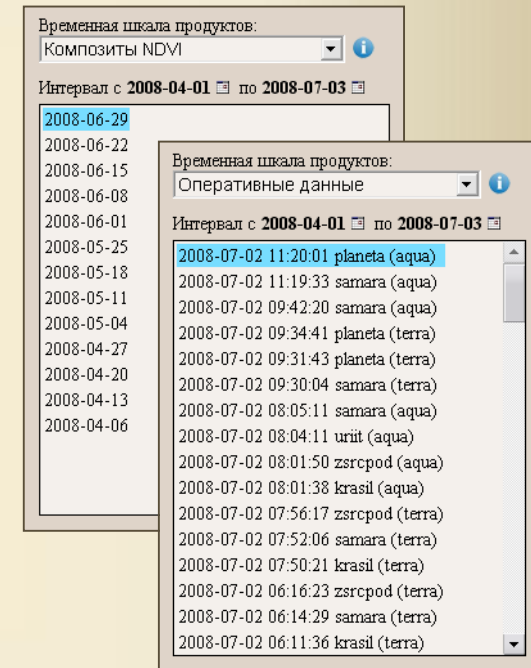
Временная шкала продуктов:
Композиты NDVI

Интервал с **2008-04-01** по **2008-07-03**

2008-06-29
2008-06-22
2008-06-15
2008-06-08
2008-06-01
2008-05-25
2008-05-18
2008-05-11
2008-05-04
2008-04-27
2008-04-20
2008-04-13
2008-04-06

Временная шкала продуктов:
Оперативные данные

Интервал с **2008-04-01** по **2008-07-03**

2008-07-02 11:20:01 planeta (aqua)
2008-07-02 11:19:33 samara (aqua)
2008-07-02 09:42:20 samara (aqua)
2008-07-02 09:34:41 planeta (terra)
2008-07-02 09:31:43 planeta (terra)
2008-07-02 09:30:04 samara (terra)
2008-07-02 08:05:11 samara (aqua)
2008-07-02 08:04:11 uriit (aqua)
2008-07-02 08:01:50 zsrcpod (aqua)
2008-07-02 08:01:38 krasil (aqua)
2008-07-02 07:56:17 zsrcpod (terra)
2008-07-02 07:52:06 samara (terra)
2008-07-02 07:50:21 krasil (terra)
2008-07-02 06:16:23 zsrcpod (terra)
2008-07-02 06:14:29 samara (terra)
2008-07-02 06:11:36 krasil (terra)